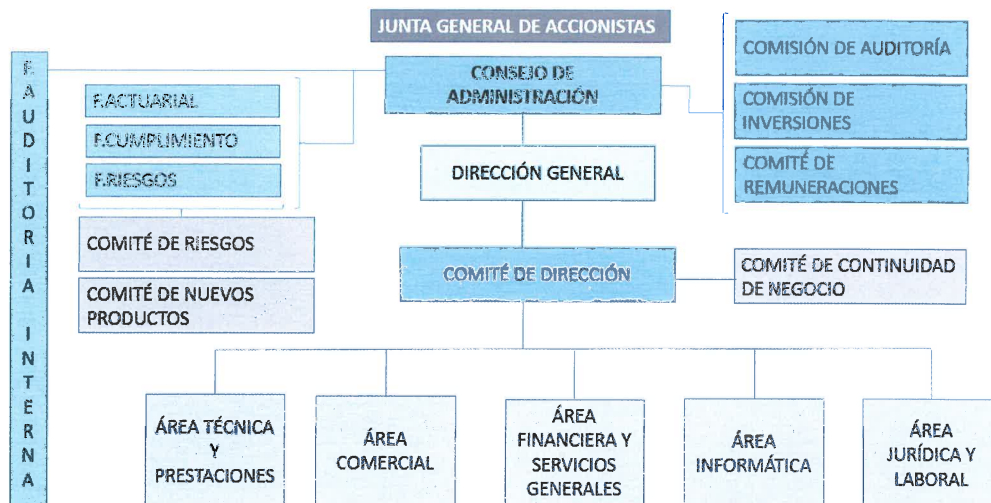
JUNTA GENERAL DE ACCIONISTAS

F A U D I T O R I A I N T E R N A

CONSEJO DE ADMINISTRACIÓN

F.ACTUARIAL

F.CUMPLIMIENTO

F.RIESGOS

COMISIÓN DE AUDITORÍA

COMISIÓN DE INVERSIONES

COMITÉ DE REMUNERACIONES

DIRECCIÓN GENERAL

COMITÉ DE RIESGOS

COMITÉ DE NUEVOS PRODUCTOS

COMITÉ DE DIRECCIÓN

COMITÉ DE CONTINUIDAD DE NEGOCIO

ÁREA TÉCNICA Y PRESTACIONES

ÁREA COMERCIAL

ÁREA FINANCIERA Y SERVICIOS GENERALES

ÁREA INFORMÁTICA

ÁREA JURÍDICA Y LABORAL